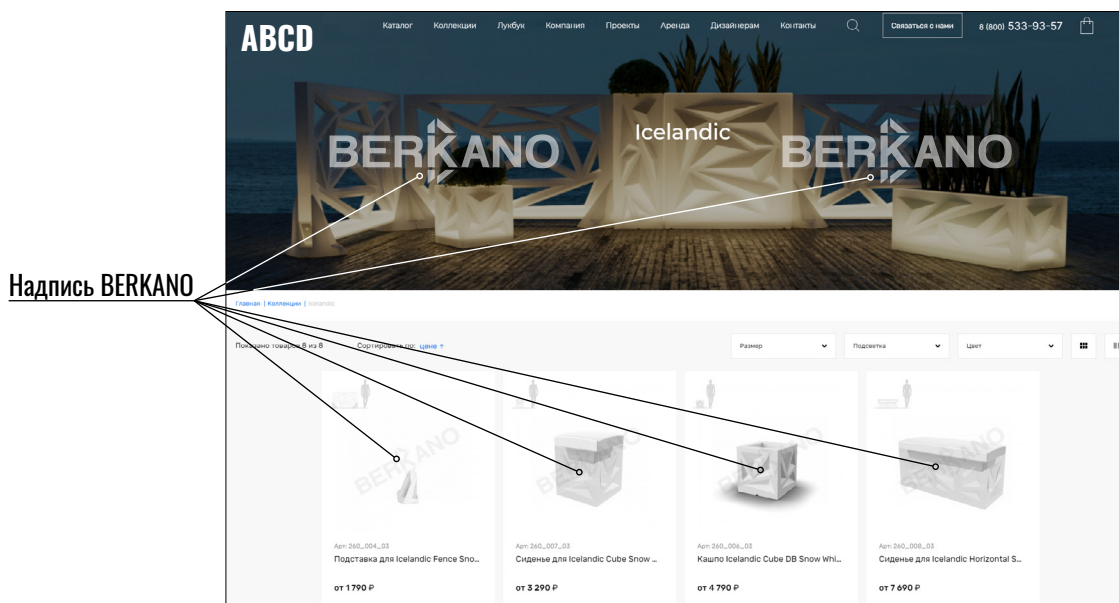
ABCD

Каталог Коллекции Лукбук Компания Проекты Аренда Дизайнерам Контакты

Связаться с нами

8 (800) 533-93-57

BERKANO Icelandic BERKANO

Надпись BERKANO

Главная | Коллекции | Icelandic

Показано товаров 8 из 8 Сортировать по: цене ↑

Размер Подсветка Цвет

BERKANO

Арт: 260_004_03
Подставка для Icelandic Fence Sno...
от 1 790 ₽

BERKANO

Арт: 260_007_03
Сиденье для Icelandic Cube Snow ...
от 3 290 ₽

BERKANO

Арт: 260_006_03
Кашпо Icelandic Cube DB Snow Whi...
от 4 790 ₽

BERKANO

Арт: 260_008_03
Сиденье для Icelandic Horizontal S...
от 7 690 ₽